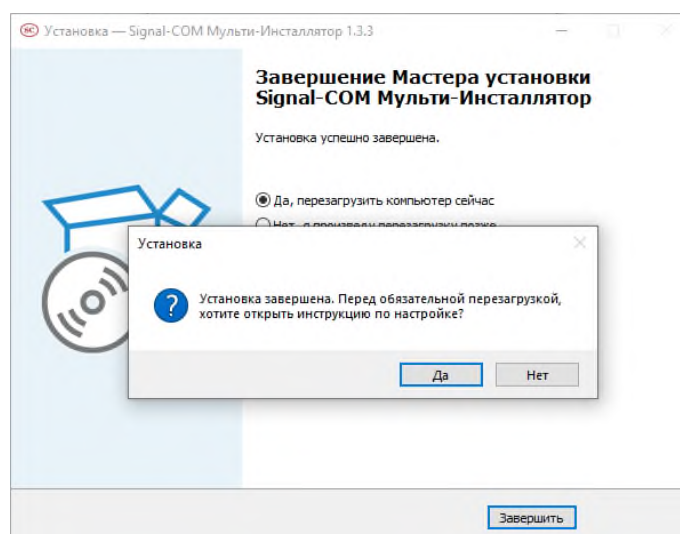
Установка — Signal-COM Мульти-Инсталлятор 1.3.3

Завершение Мастера установки Signal-COM Мульти-Инсталлятор

Установка успешно завершена.

Да, перезагрузить компьютер сейчас

Нет, я произведу перезагрузку позже

Установка

Установка завершена. Перед обязательной перезагрузкой, хотите открыть инструкцию по настройке?

Да

Нет

Завершить